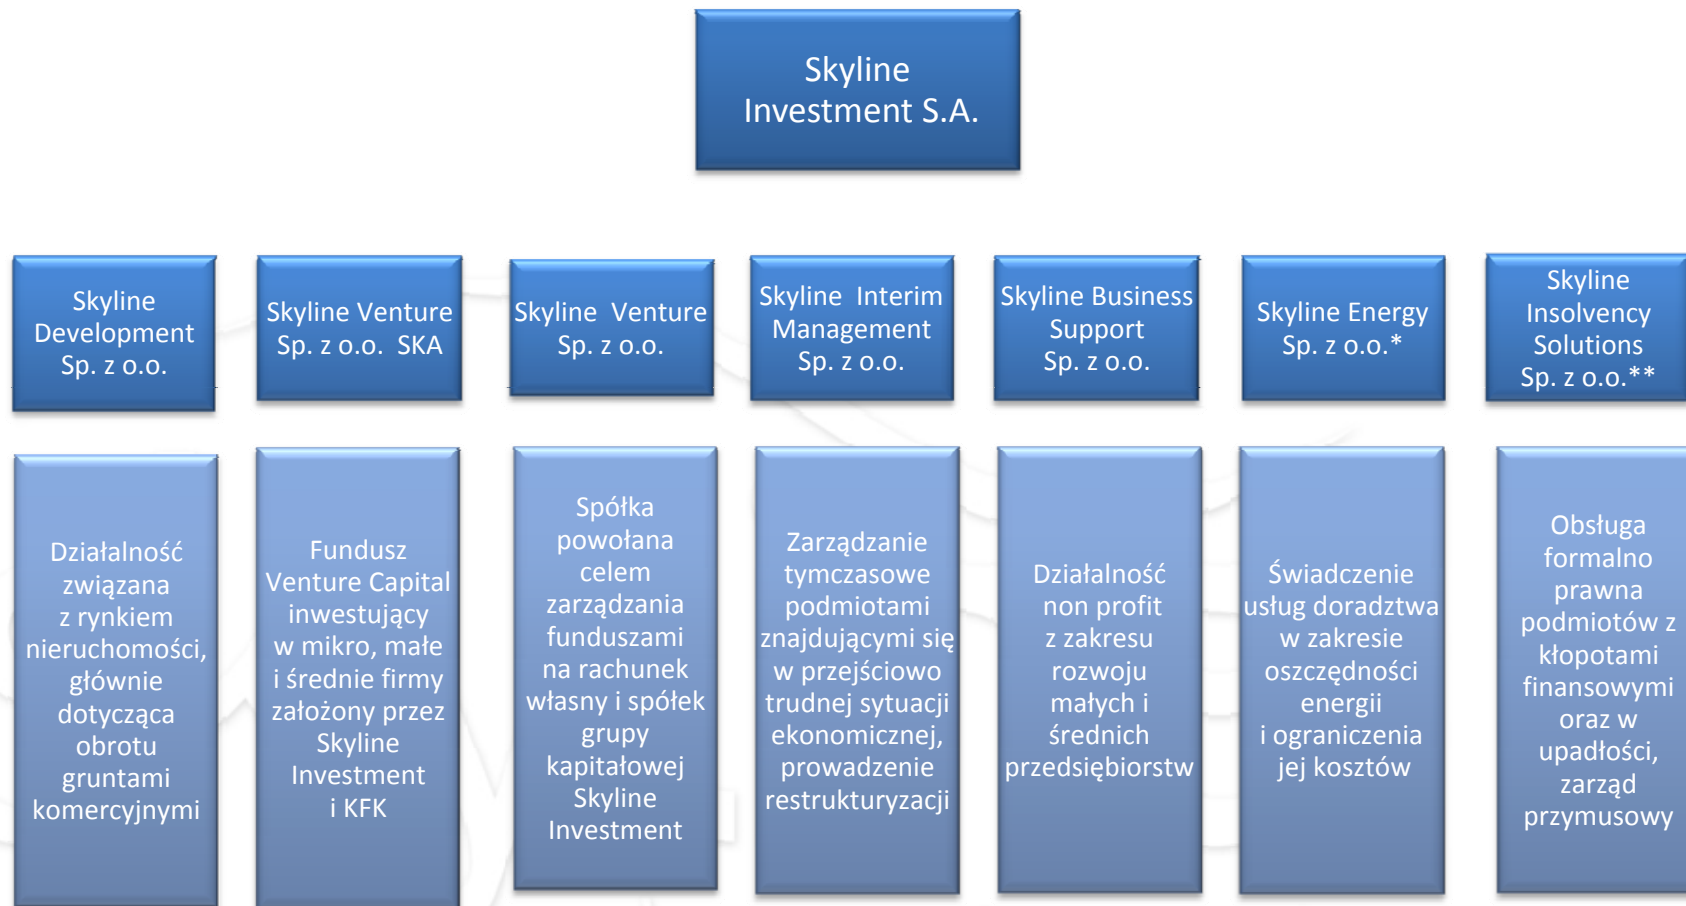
Skyline Investment S.A.

Skyline Development Sp. z o.o.

Skyline Venture Sp. z o.o. SKA

Skyline Venture Sp. z o.o.

Skyline Interim Management Sp. z o.o.

Skyline Business Support Sp. z o.o.

Skyline Energy Sp. z o.o.*

Skyline Insolvency Solutions Sp. z o.o.**

Działalność związana z rynkiem nieruchomości, głównie dotycząca obrotu gruntami komercyjnymi

Fundusz Venture Capital inwestujący w mikro, małe i średnie firmy założony przez Skyline Investment i KFK

Spółka powołana celem zarządzania funduszami na rachunek własny i spółek grupy kapitałowej Skyline Investment

Zarządzanie tymczasowe podmiotami znajdującymi się w przejściowo trudnej sytuacji ekonomicznej, prowadzenie restrukturyzacji

Działalność non profit z zakresu rozwoju małych i średnich przedsiębiorstw

Świadczenie usług doradztwa w zakresie oszczędności energii i ograniczenia jej kosztów

Obsługa formalno prawna podmiotów z kłopotami finansowymi oraz w upadłości, zarząd przymusowy